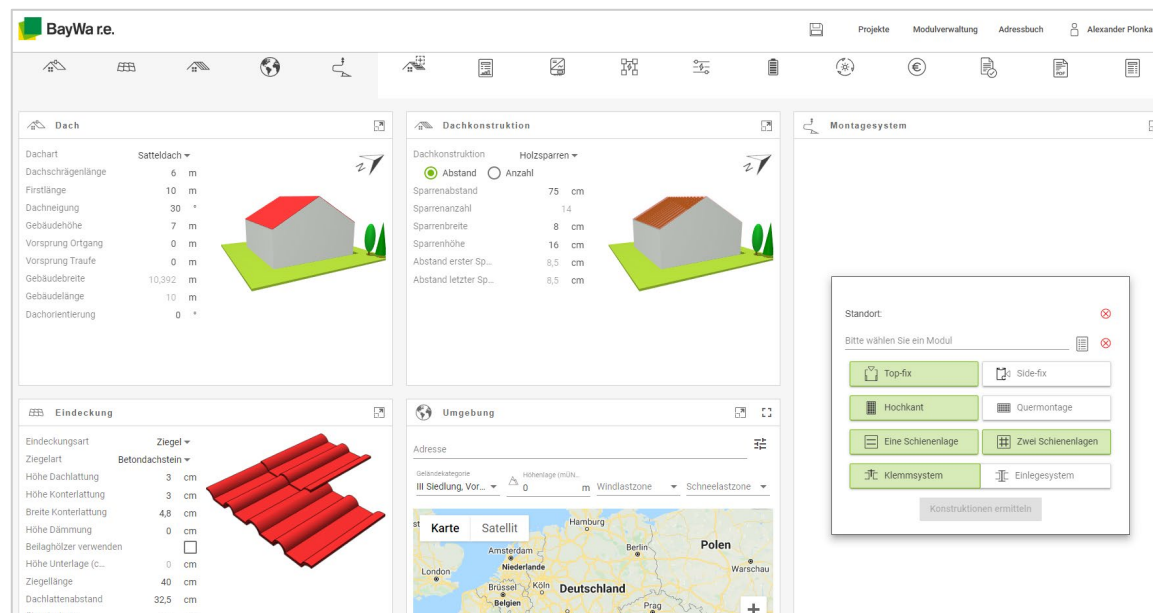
BayWa r.e.

Projekte Modulverwaltung Adressbuch Alexander Plonka

Dach

Dachart Satteldach
Dachschrägenlänge 6 m
Firstlänge 10 m
Dachneigung 30 °
Gebäudehöhe 7 m
Vorsprung Ortgang 0 m
Vorsprung Traufe 0 m
Gebäudebreite 10,392 m
Gebäudelänge 10 m
Dachorientierung 0 °

Dachkonstruktion

Dachkonstruktion Holzsparren
Abstand Anzahl
Sparrenabstand 75 cm
Sparrenanzahl 14
Sparrenbreite 8 cm
Sparrenhöhe 16 cm
Abstand erster Sp... 8,5 cm
Abstand letzter Sp... 8,5 cm

Montagesystem

Standort:
Bitte wählen Sie ein Modul
Top-fix
Side-fix
Hochkant
Quermontage
Eine Schienenlage
Zwei Schienenlagen
Klemmsystem
Einlegesystem
Konstruktionen ermitteln

Eindeckung

Eindeckungsart Ziegel
Ziegelart Betondachstein
Höhe Dachlattung 3 cm
Höhe Konterlattung 3 cm
Breite Konterlattung 4,8 cm
Höhe Dämmung 0 cm
Beilaghölzer verwenden
Höhe Unterlage (c... 0 cm
Ziegellänge 40 cm
Dachlattenabstand 32,5 cm

Umgebung

Adresse
Geländekategorie
III Siedlung, Vor...
Höhenlage (müN...
0 m
Windlastzone
Schneelastzone
Karte Satellit
Hamburg
Amsterdam
Niederlande
Berlin
Polen
London
Warschau
Brüssel
Köln
Deutschland
Belgien
Prag
+